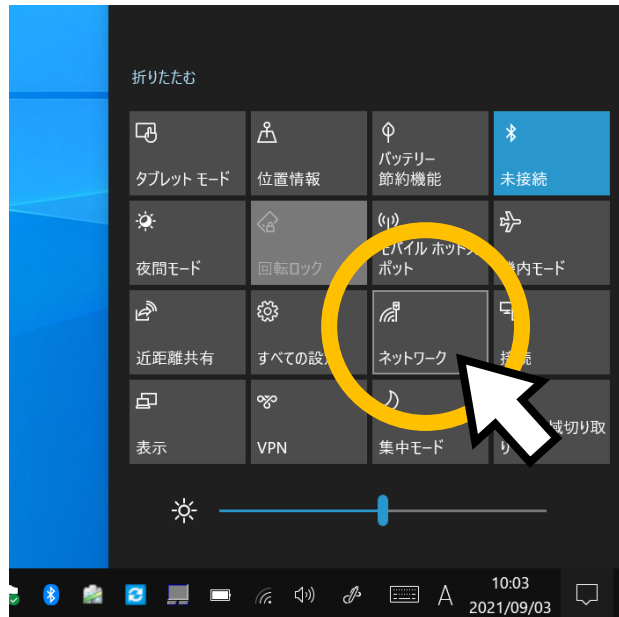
折りたたむ

タブレット モード

位置情報

バッテリー 節約機能

未接続

夜間モード

回転ロック

モバイル ホット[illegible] ポット

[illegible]内モード

近距離共有

すべての設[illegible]

ネットワーク

接続

表示

VPN

集中モード

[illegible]域切り取り

10:03
2021/09/03

A